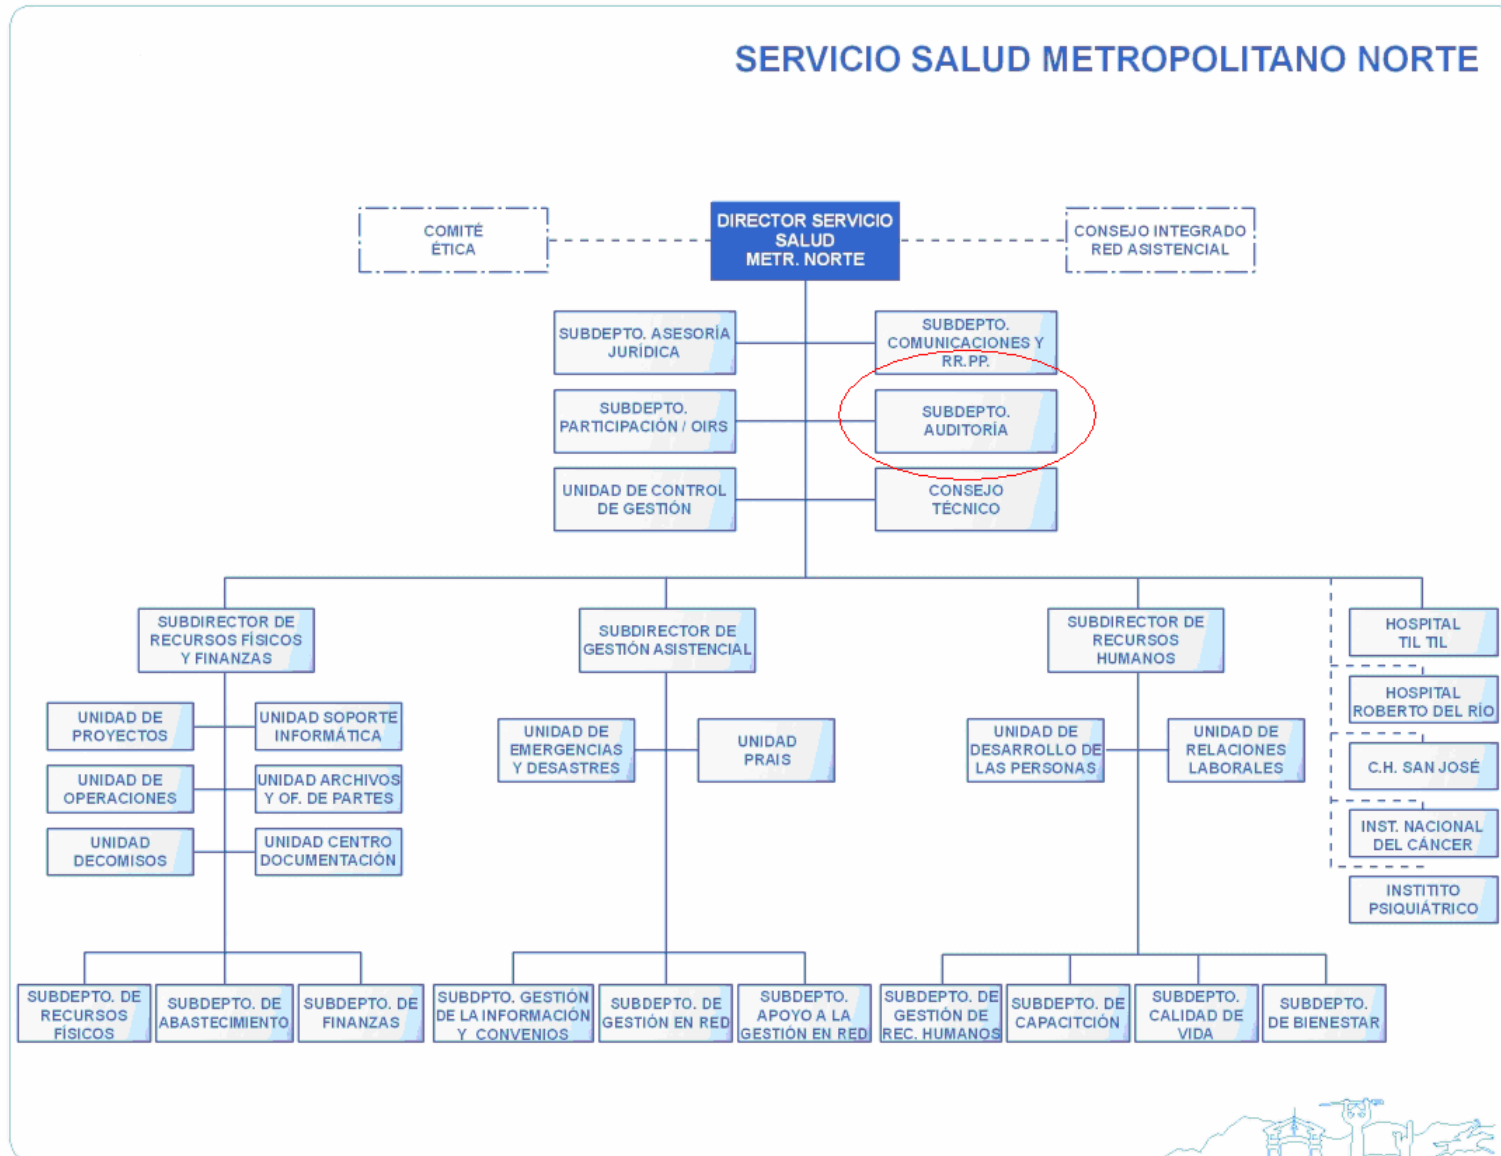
SERVICIO SALUD METROPOLITANO NORTE

COMITÉ ÉTICA

DIRECTOR SERVICIO SALUD METR. NORTE

CONSEJO INTEGRADO RED ASISTENCIAL

SUBDEPTO. ASESORÍA JURÍDICA

SUBDEPTO. COMUNICACIONES Y RR.PP.

SUBDEPTO. PARTICIPACIÓN / OIRS

SUBDEPTO. AUDITORÍA

UNIDAD DE CONTROL DE GESTIÓN

CONSEJO TÉCNICO

SUBDIRECTOR DE RECURSOS FÍSICOS Y FINANZAS

SUBDIRECTOR DE GESTIÓN ASISTENCIAL

SUBDIRECTOR DE RECURSOS HUMANOS

HOSPITAL TIL TIL

HOSPITAL ROBERTO DEL RÍO

C.H. SAN JOSÉ

INST. NACIONAL DEL CÁNCER

INSTITTO PSIQUIÁTRICO

UNIDAD DE PROYECTOS

UNIDAD SOPORTE INFORMÁTICA

UNIDAD DE OPERACIONES

UNIDAD ARCHIVOS Y OF. DE PARTES

UNIDAD DECOMISOS

UNIDAD CENTRO DOCUMENTACIÓN

UNIDAD DE EMERGENCIAS Y DESASTRES

UNIDAD PRAIS

UNIDAD DE DESARROLLO DE LAS PERSONAS

UNIDAD DE RELACIONES LABORALES

SUBDEPTO. DE RECURSOS FÍSICOS

SUBDEPTO. DE ABASTECIMIENTO

SUBDEPTO. DE FINANZAS

SUBDPTO. GESTIÓN DE LA INFORMACIÓN Y CONVENIOS

SUBDEPTO. DE GESTIÓN EN RED

SUBDEPTO. APOYO A LA GESTIÓN EN RED

SUBDEPTO. DE GESTIÓN DE REC. HUMANOS

SUBDEPTO. DE CAPACITCIÓN

SUBDEPTO. CALIDAD DE VIDA

SUBDEPTO. DE BIENESTAR